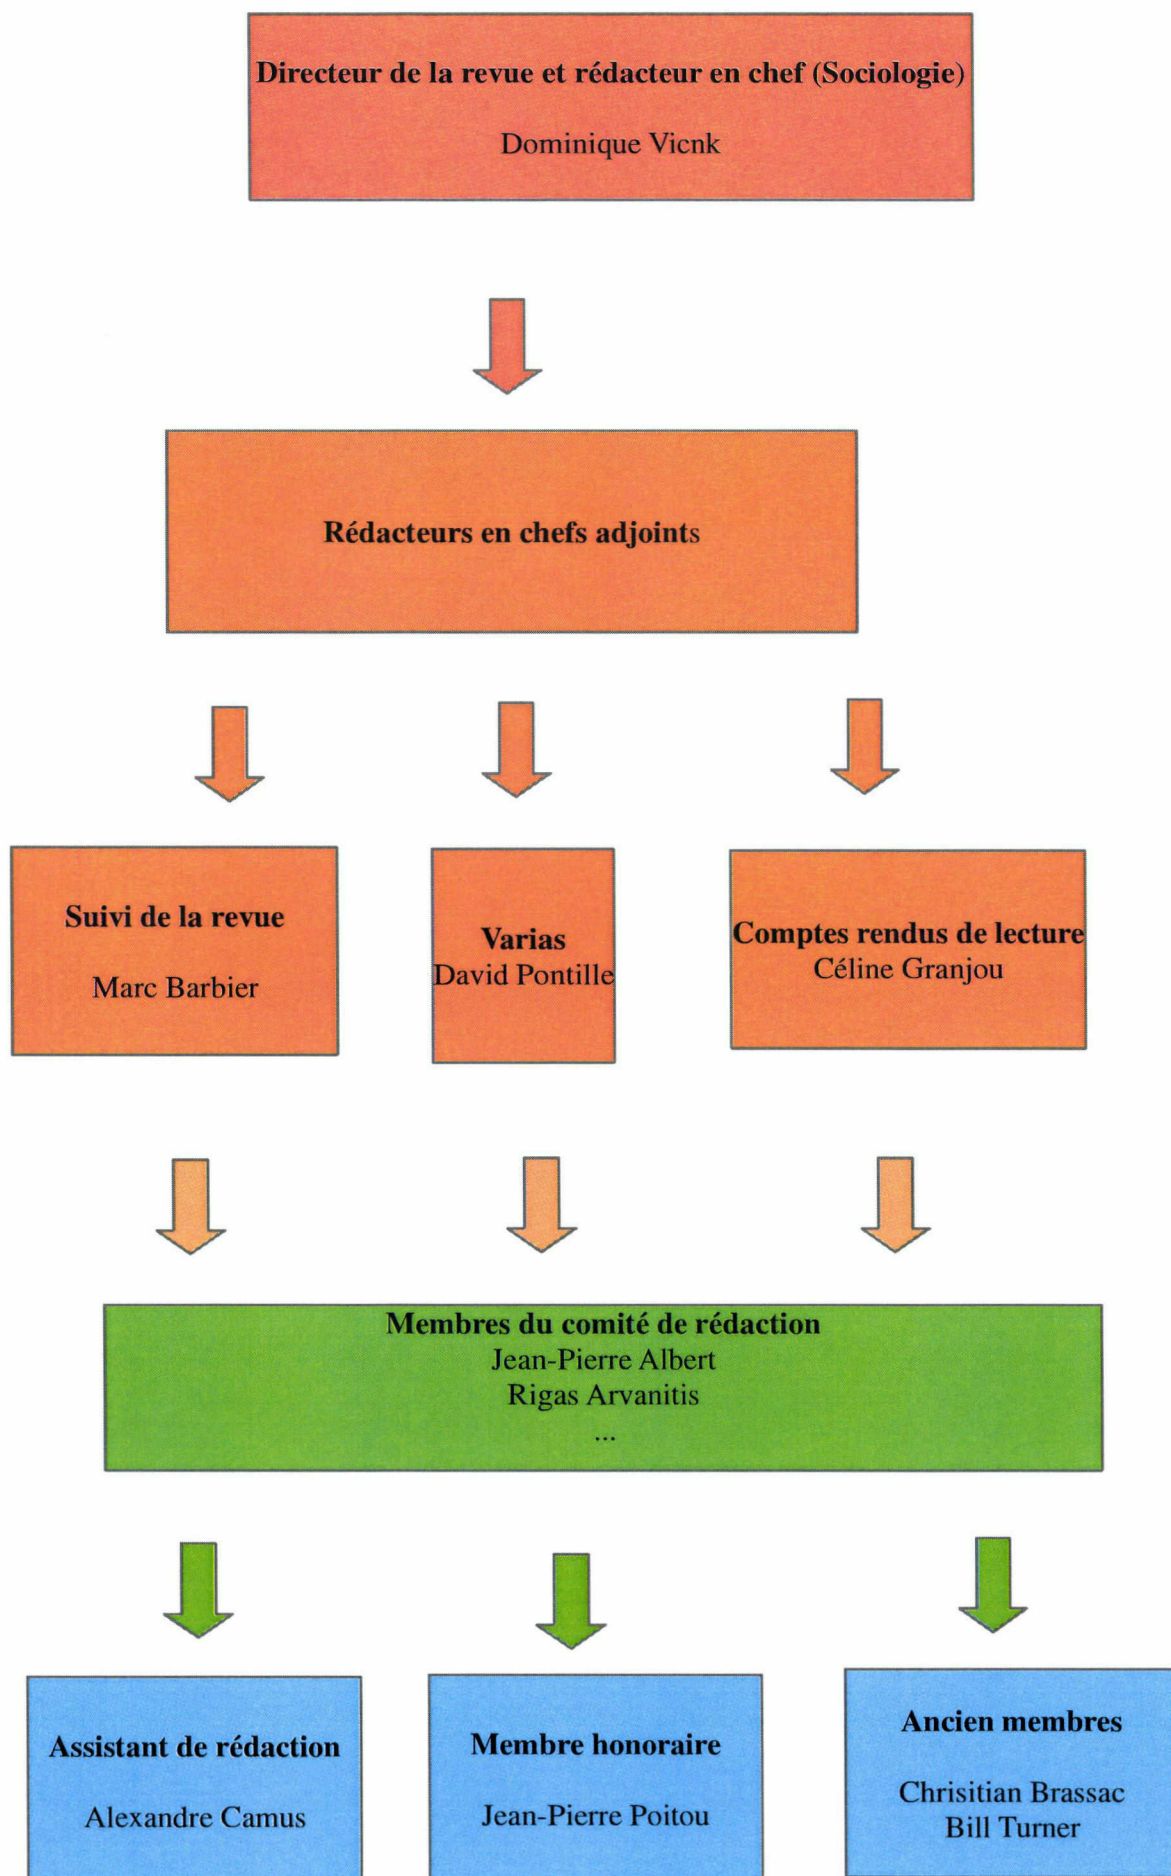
Directeur de la revue et rédacteur en chef (Sociologie)

Dominique Vicnk

Rédacteurs en chefs adjoints

Suivi de la revue

Marc Barbier

Varias
David Pontille

Comptes rendus de lecture
Céline Granjou

Membres du comité de rédaction
Jean-Pierre Albert
Rigas Arvanitis
...

Assistant de rédaction

Alexandre Camus

Membre honoraire

Jean-Pierre Poitou

Ancien membres

Chrisitian Brassac
Bill Turner